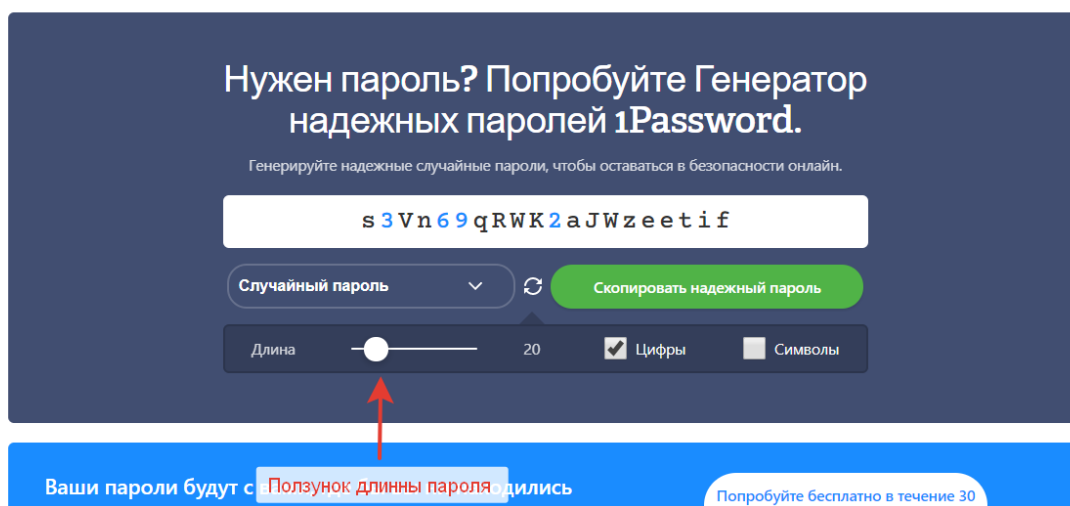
Нужен пароль? Попробуйте Генератор надежных паролей 1Password.

Генерируйте надежные случайные пароли, чтобы оставаться в безопасности онлайн.

s3Vn69qRWK2aJWzeetif

Случайный пароль

Скопировать надежный пароль

Длина

20

Цифры

Символы

Ползунок длинны пароля

Ваши пароли будут с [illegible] одились

Попробуйте бесплатно в течение 30